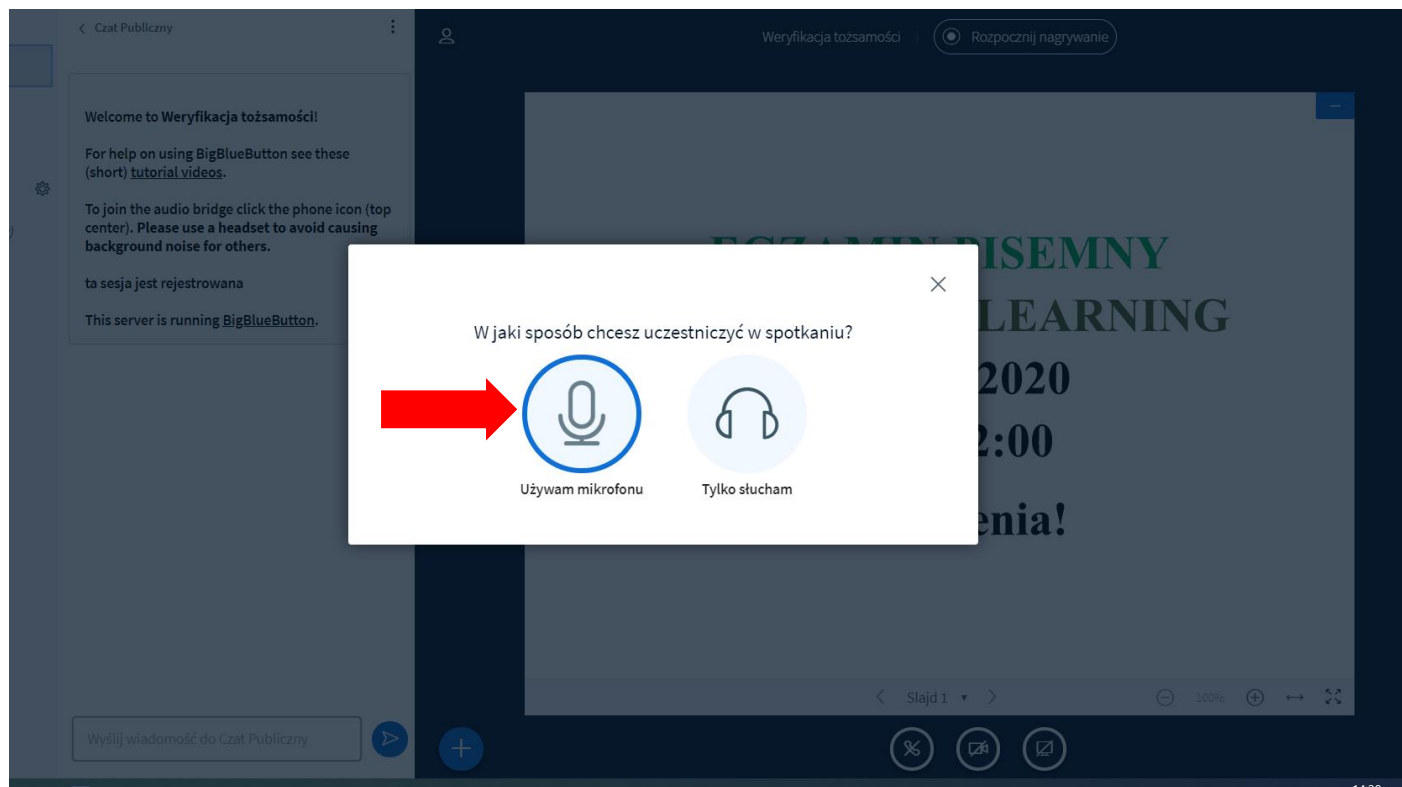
Czat Publiczny

Welcome to Weryfikacja tożsamości!

For help on using BigBlueButton see these (short) tutorial videos.

To join the audio bridge click the phone icon (top center). Please use a headset to avoid causing background noise for others.

ta sesja jest rejestrowana

This server is running BigBlueButton.

Wyślij wiadomość do Czat Publiczny

Weryfikacja tożsamości | Rozpocznij nagrywanie

EGZAMIN PISEMNY
LEARNING
2020
2:00
enia!

W jaki sposób chcesz uczestniczyć w spotkaniu?

Używam mikrofonu

Tylko słucham

Slajd 1

100%